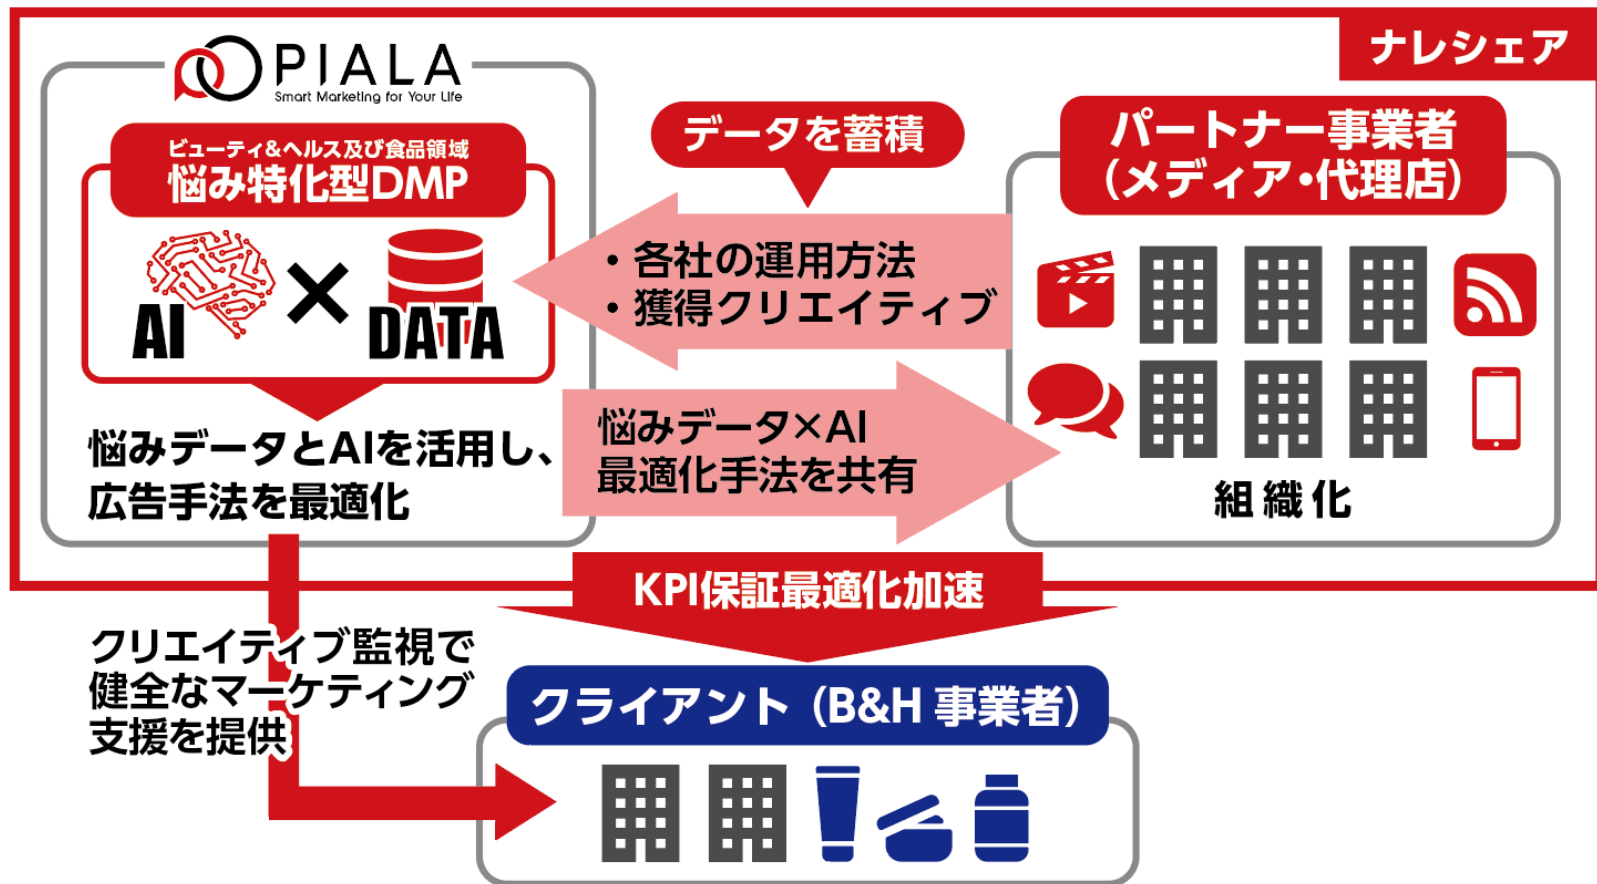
ナレシェア

PIALA
Smart Marketing for Your Life

ビューティ&ヘルス及び食品領域
悩み特化型DMP

AI × DATA

悩みデータとAIを活用し、広告手法を最適化

データを蓄積

・各社の運用方法
・獲得クリエイティブ

悩みデータ×AI
最適化手法を共有

パートナー事業者
(メディア・代理店)

組織化

KPI保証最適化加速

クリエイティブ監視で健全なマーケティング支援を提供

クライアント (B&H 事業者)